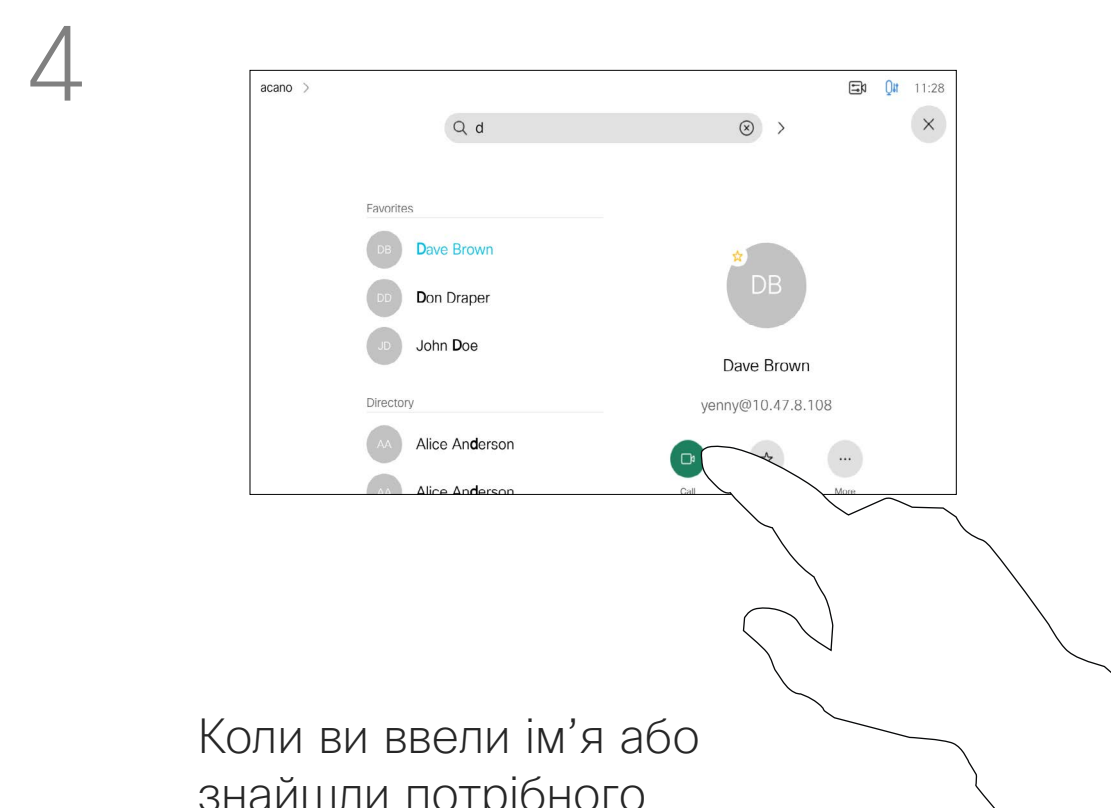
4

acano >

11:28

Q d

Favorites

DB Dave Brown

DD Don Draper

JD John Doe

Directory

AA Alice Anderson

AA Alice Anderson

DB

Dave Brown

yenny@10.47.8.108

Call

More

Коли ви ввели ім'я або знайшли потрібного